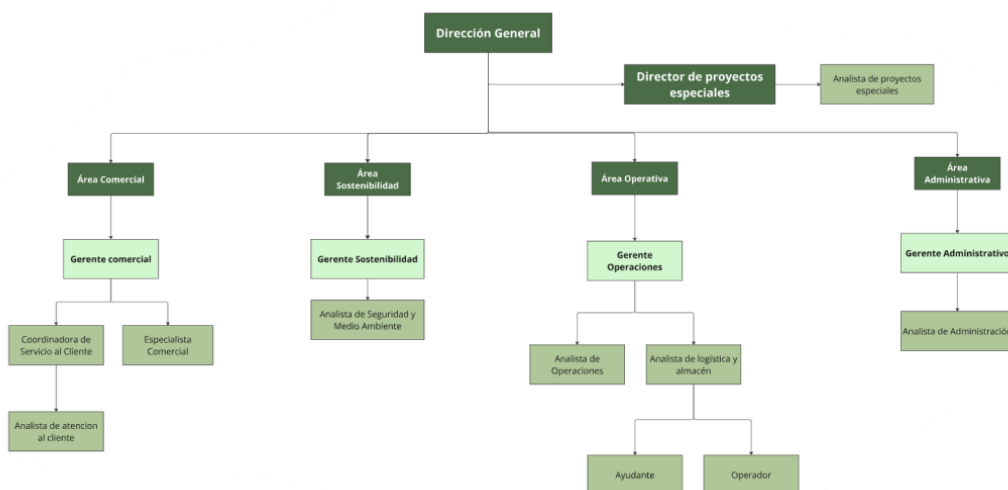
Dirección General

Director de proyectos especiales

Analista de proyectos especiales

Área Comercial

Área Sostenibilidad

Área Operativa

Área Administrativa

Gerente comercial

Gerente Sostenibilidad

Gerente Operaciones

Gerente Administrativo

Coordinadora de Servicio al Cliente

Especialista Comercial

Analista de Seguridad y Medio Ambiente

Analista de Operaciones

Analista de logística y almacén

Analista de Administración

Analista de atencion al cliente

Ayudante

Operador